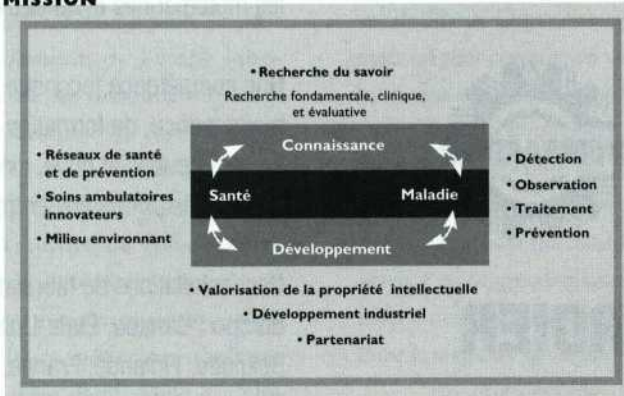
MISSION

• Recherche du savoir
Recherche fondamentale, clinique, et évaluative

• Réseaux de santé et de prévention
• Soins ambulatoires innovateurs
• Milieu environnant

Connaissance

Santé

Maladie

Développement

• Détection
• Observation
• Traitement
• Prévention

• Valorisation de la propriété intellectuelle
• Développement industriel
• Partenariat